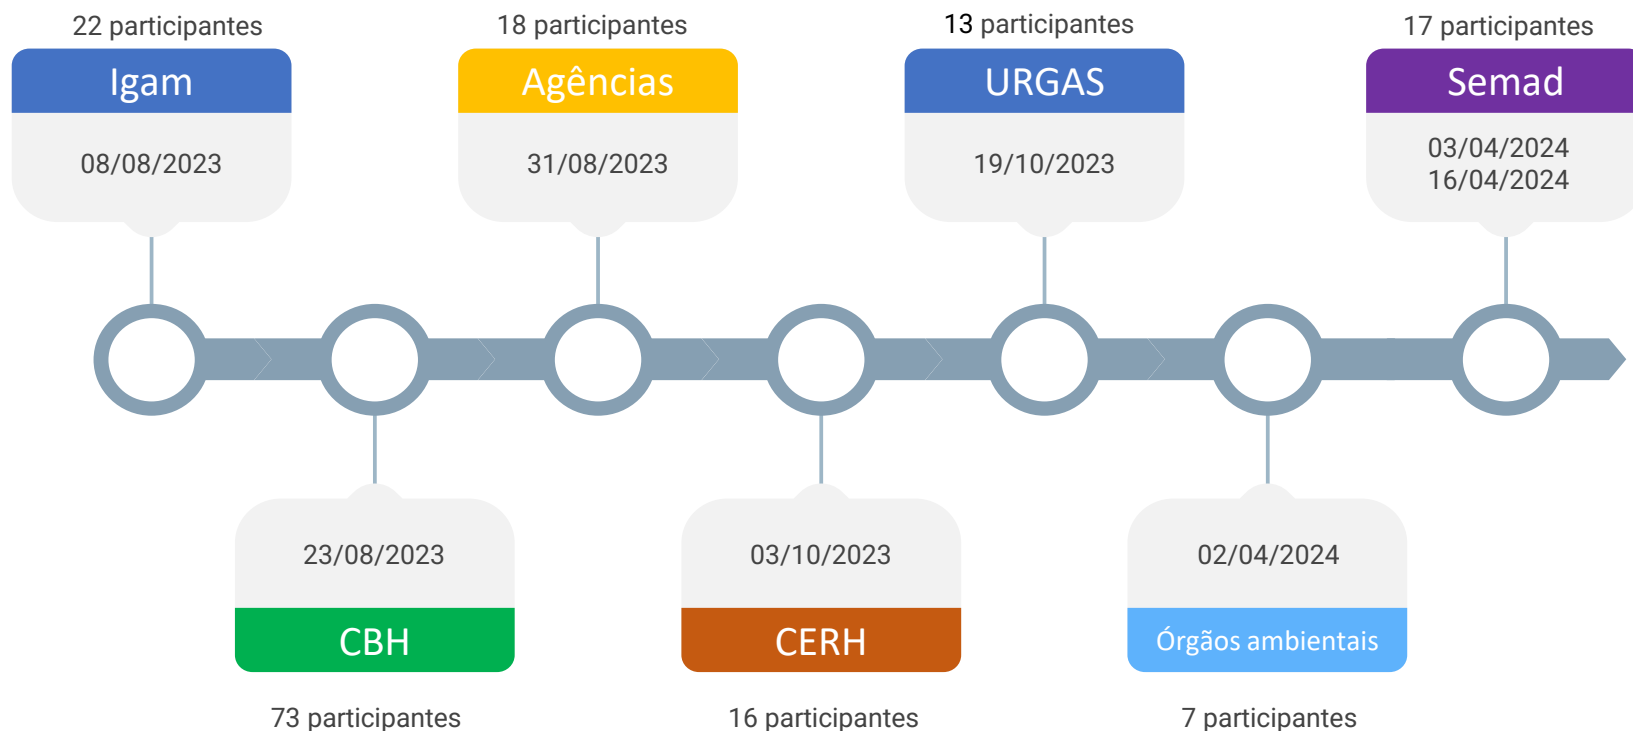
22 participantes
Igam
08/08/2023

23/08/2023
CBH
73 participantes

18 participantes
Agências
31/08/2023

03/10/2023
CERH
16 participantes

13 participantes
URGAS
19/10/2023

02/04/2024
Órgãos ambientais
7 participantes

17 participantes
Semad
03/04/2024
16/04/2024